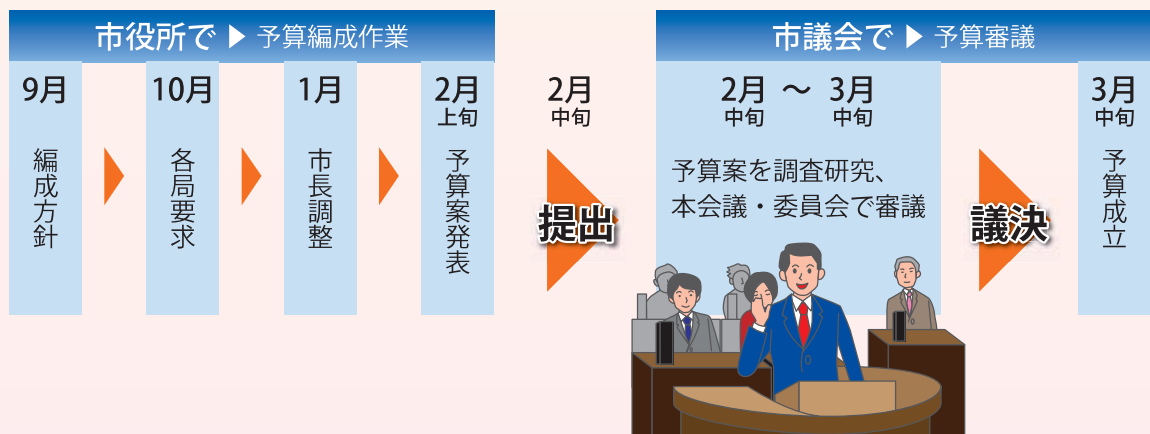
市役所で ▶ 予算編成作業

9月
編成方針

10月
各局要求

1月
市長調整

2月上旬
予算案発表

2月中旬
提出

市議会で ▶ 予算審議

2月中旬 〜 3月中旬
予算案を調査研究、本会議・委員会で審議

議決

3月中旬
予算成立